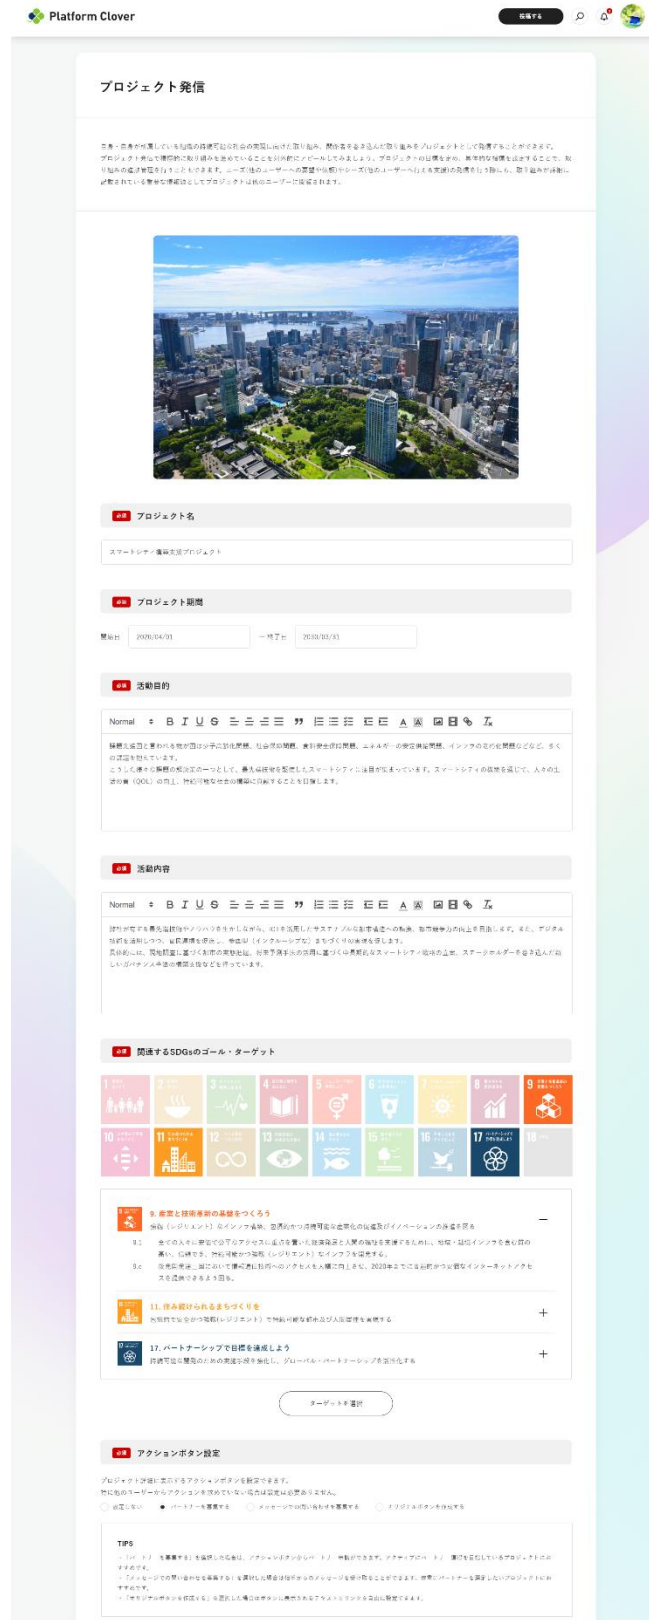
Platform Clover

投稿する

プロジェクト発信

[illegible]

必須 プロジェクト名

スマートシティ構築支援プロジェクト

必須 プロジェクト期間

開始日 2020/04/01 ~終了日 2030/03/31

必須 活動目的

Normal B I U S

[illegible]

必須 活動内容

Normal B I U S

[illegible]

必須 関連するSDGsのゴール・ターゲット

1 2 3 4 5 6 7 8 9 10 11 12 13 14 15 16 17 18

9. 産業と技術革新の基盤をつくろう
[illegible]
9.1 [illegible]
9.c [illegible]

11. 住み続けられるまちづくりを
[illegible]

17. パートナーシップで目標を達成しよう
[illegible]

ターゲットを選択

必須 アクションボタン設定

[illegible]

TIPS
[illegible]